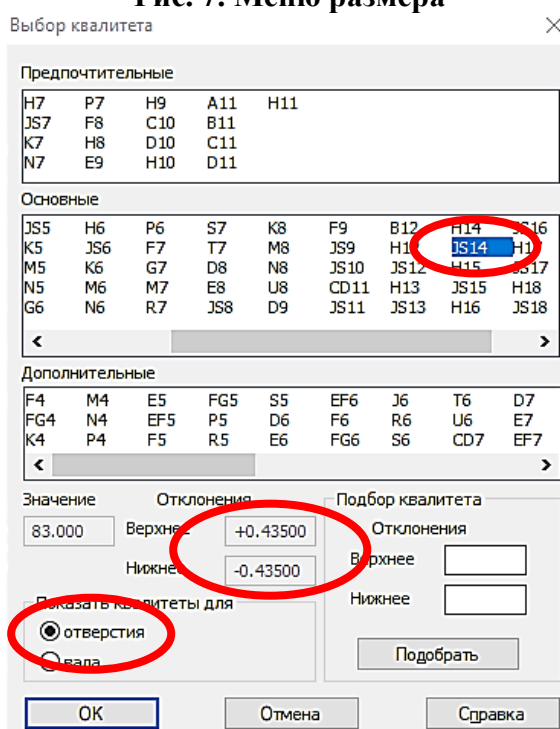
Рис. 7. Меню размера

Выбор квалитета

Предпочтительные

| H7 | P7 | H9 | A11 | H11 |
|---|---|---|---|---|
| JS7 | F8 | C10 | B11 | |
| K7 | H8 | D10 | C11 | |
| N7 | E9 | H10 | D11 | |

Основные

| JS5 | H6 | P6 | S7 | K8 | F9 | B12 | H14 | JS16 |
|---|---|---|---|---|---|---|---|---|
| K5 | JS6 | F7 | T7 | M8 | JS9 | H1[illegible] | JS14 | H1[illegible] |
| M5 | K6 | G7 | D8 | N8 | JS10 | JS12 | H15 | JS17 |
| N5 | M6 | M7 | E8 | U8 | CD11 | H13 | JS15 | H18 |
| G6 | N6 | R7 | JS8 | D9 | JS11 | JS13 | H16 | JS18 |

Дополнительные

| F4 | M4 | E5 | FG5 | S5 | EF6 | J6 | T6 | D7 |
|---|---|---|---|---|---|---|---|---|
| FG4 | N4 | EF5 | P5 | D6 | F6 | R6 | U6 | E7 |
| K4 | P4 | F5 | R5 | E6 | FG6 | S6 | CD7 | EF7 |

Значение
83.000

Отклонения
Верхнее +0.43500
Нижнее -0.43500

Подбор квалитета
Отклонения
Верхнее
Нижнее
Подобрать

Показать квалитеты для
отверстия
вала

OK
Отмена
Справка